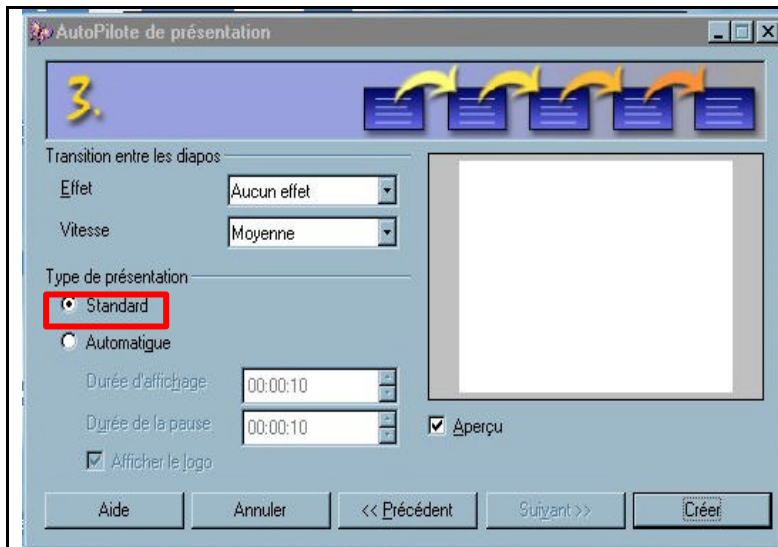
AutoPilote de présentation

3.

Transition entre les diapos

Effet
Aucun effet

Vitesse
Moyenne

Type de présentation

Standard

Automatique

Durée d'affichage
00:00:10

Durée de la pause
00:00:10

Afficher le logo

Aperçu

Aide
Annuler
<< Précédent
Suivant >>
Créer